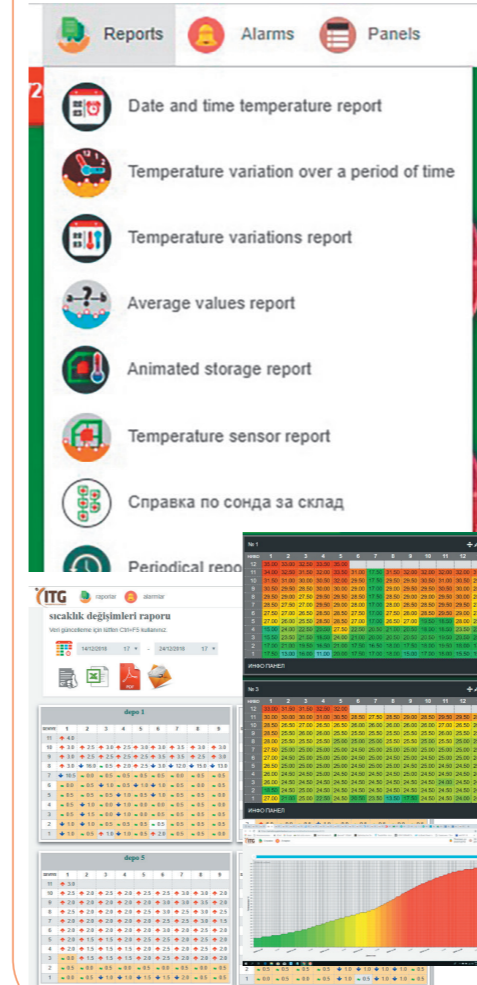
Reports Alarms Panels

Date and time temperature report

Temperature variation over a period of time

Temperature variations report

Average values report

Animated storage report

Temperature sensor report

Справка по сонда за склад

Periodical repo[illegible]

ITG raporlar alarmlar

sıcaklık değişimleri raporu

Veri güncelleme için lütfen Ctrl+F5 kullanınız.

14/12/2018 17 - 24/12/2018 17

depo 1

depo 5

ИНФО ПАНЕЛ

ИНФО ПАНЕЛ

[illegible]